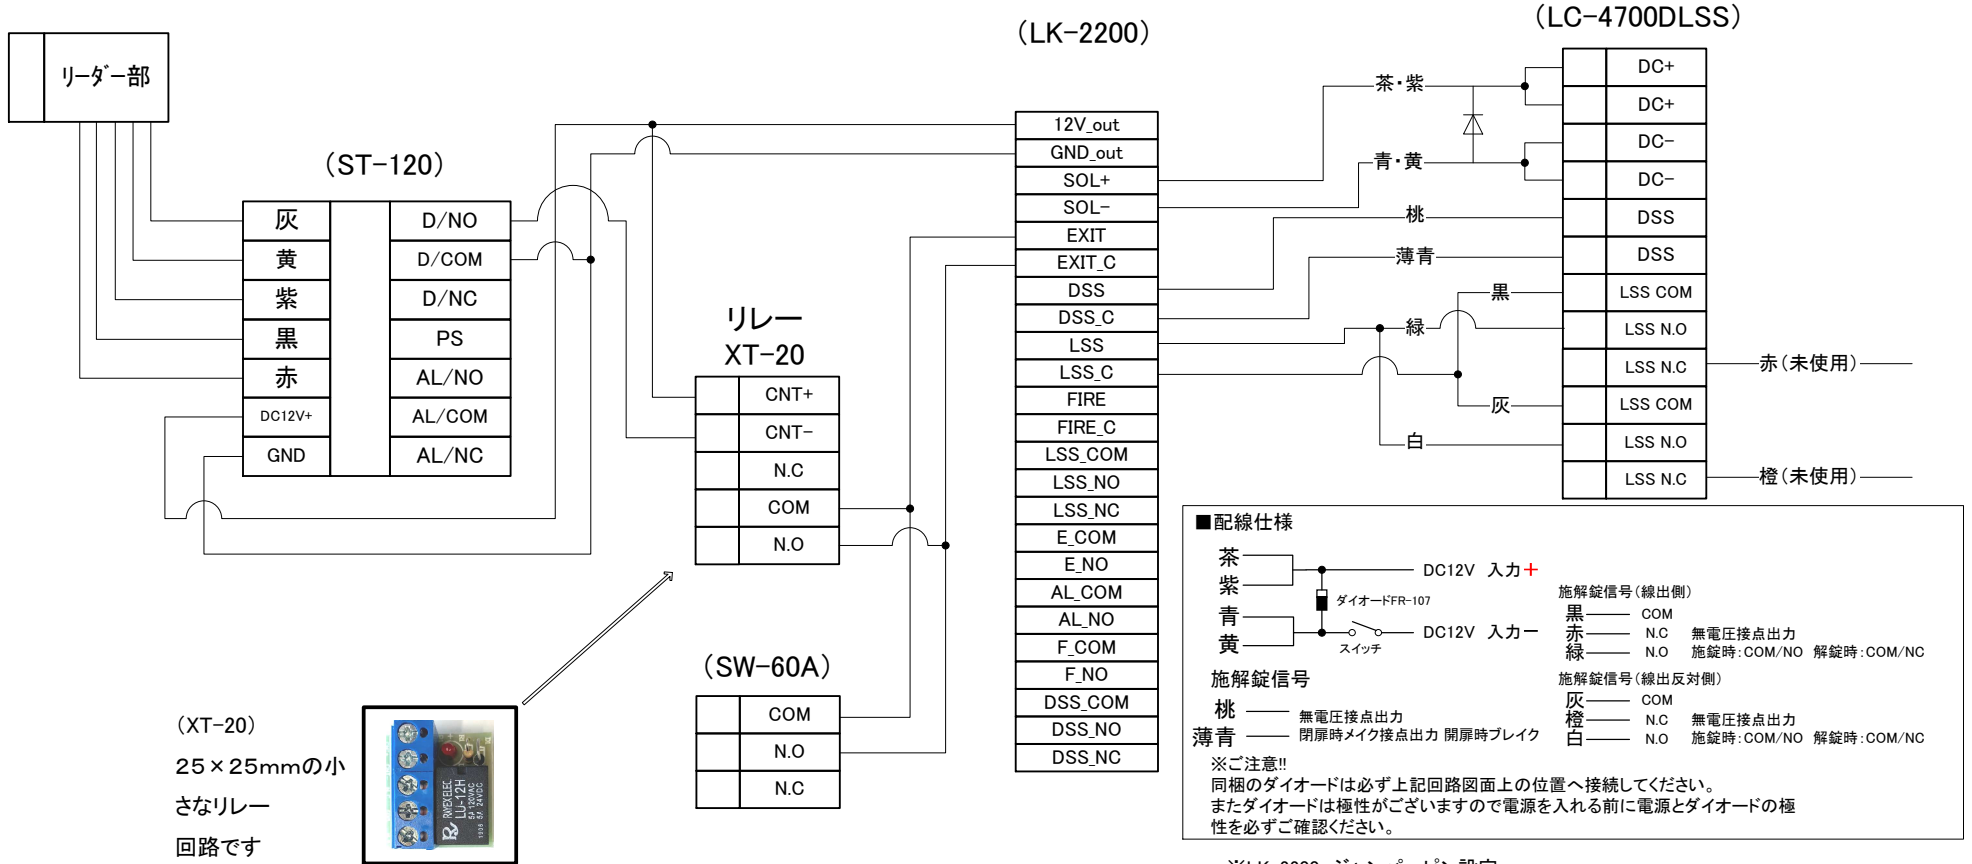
(LK−2200)

(LC−4700DLSS)

リーダー部

(ST−120)

| 灰 | | D/NO |
|---|---|---|
| 黄 | | D/COM |
| 紫 | | D/NC |
| 黒 | | PS |
| 赤 | | AL/NO |
| DC12V+ | | AL/COM |
| GND | | AL/NC |

リレー
XT−20

| | CNT+ |
|---|---|
| | CNT− |
| | N.C |
| | COM |
| | N.O |

(SW−60A)

| | COM |
|---|---|
| | N.O |
| | N.C |

| 12V_out |
|---|
| GND_out |
| SOL+ |
| SOL− |
| EXIT |
| EXIT_C |
| DSS |
| DSS_C |
| LSS |
| LSS_C |
| FIRE |
| FIRE_C |
| LSS_COM |
| LSS_NO |
| LSS_NC |
| E_COM |
| E_NO |
| AL_COM |
| AL_NO |
| F_COM |
| F_NO |
| DSS_COM |
| DSS_NO |
| DSS_NC |

茶・紫
青・黄
桃
薄青
黒
緑
灰
白

| | DC+ |
|---|---|
| | DC+ |
| | DC− |
| | DC− |
| | DSS |
| | DSS |
| | LSS COM |
| | LSS N.O |
| | LSS N.C |
| | LSS COM |
| | LSS N.O |
| | LSS N.C |

赤(未使用)
橙(未使用)

(XT−20)
25×25mmの小さなリレー回路です

RAYEX ELEC LU-12H 5A 120VAC 5A 24VDC

■配線仕様
茶
紫
青
黄
DC12V 入力+
ダイオードFR-107
スイッチ
DC12V 入力−
施解錠信号(線出側)
黒 COM
赤 N.C 無電圧接点出力
緑 N.O 施錠時:COM/NO 解錠時:COM/NC
施解錠信号
桃 無電圧接点出力
薄青 閉扉時メイク接点出力 開扉時ブレイク
施解錠信号(線出反対側)
灰 COM
橙 N.C 無電圧接点出力
白 N.O 施錠時:COM/NO 解錠時:COM/NC
※ご注意!!
同梱のダイオードは必ず上記回路図面上の位置へ接続してください。
またダイオードは極性がございますので電源を入れる前に電源とダイオードの極性を必ずご確認ください。

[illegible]